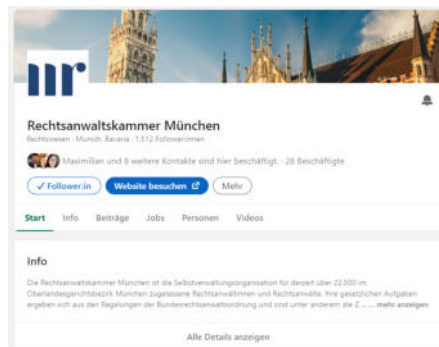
Rechtsanwaltskammer München

Rechtswesen · Munich, Bavaria · 1.512 Follower:innen

Maximilian und 8 weitere Kontakte sind hier beschäftigt. · 28 Beschäftigte

✓ Follower:in

Website besuchen

Mehr

Start

Info

Beiträge

Jobs

Personen

Videos

Info

Die Rechtsanwaltskammer München ist die Selbstverwaltungsorganisation für derzeit über 22.500 im Oberlandesgerichtsbezirk München zugelassene Rechtsanwältinnen und Rechtsanwälte. Ihre gesetzlichen Aufgaben ergeben sich aus den Regelungen der Bundesrechtsanwaltsordnung und sind unter anderem die Z... ... mehr anzeigen

Alle Details anzeigen